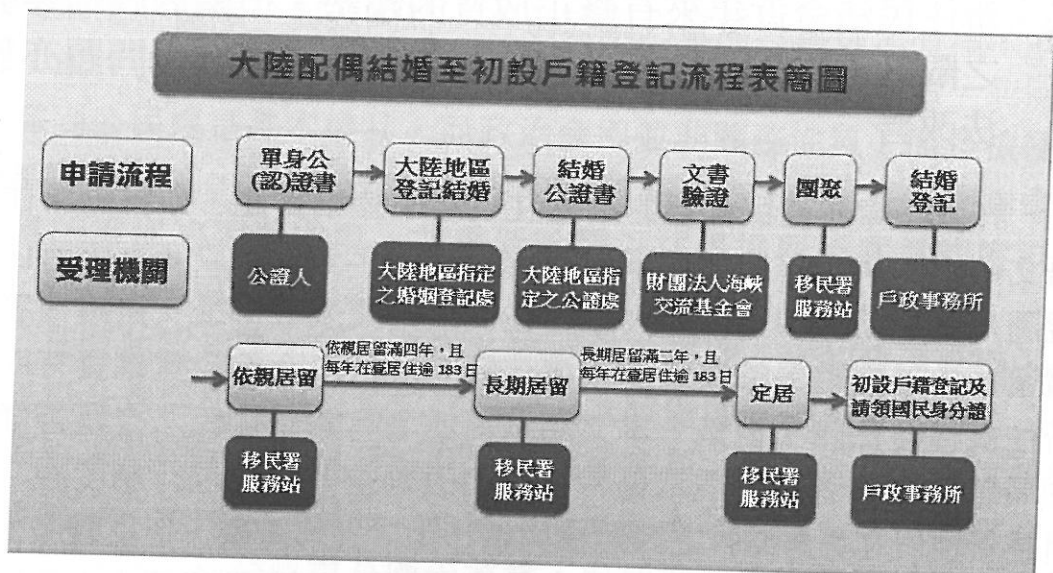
大陸配偶結婚至初設戶籍登記流程表簡圖

申請流程

受理機關

單身公(認)證書

公證人

大陸地區登記結婚

大陸地區指定之婚姻登記處

結婚公證書

大陸地區指定之公證處

文書驗證

財團法人海峽交流基金會

團聚

移民署服務站

結婚登記

戶政事務所

依親居留

移民署服務站

依親居留滿四年，且每年在臺居住逾 183 日

長期居留

移民署服務站

長期居留滿二年，且每年在臺居住逾 183 日

定居

移民署服務站

初設戶籍登記及請領國民身分證

戶政事務所